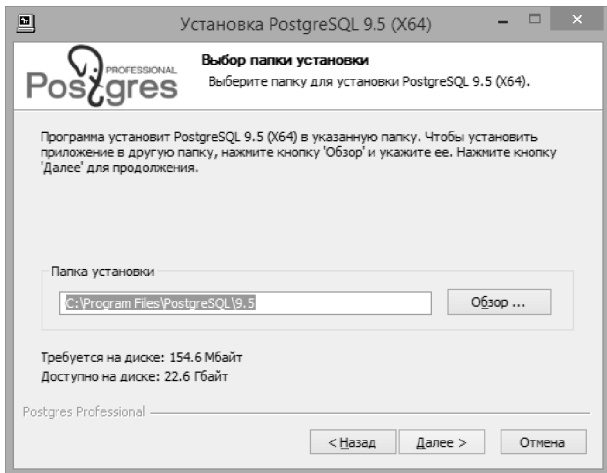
Установка PostgreSQL 9.5 (X64)

PROFESSIONAL
Postgres

Выбор папки установки
Выберите папку для установки PostgreSQL 9.5 (X64).

Программа установит PostgreSQL 9.5 (X64) в указанную папку. Чтобы установить приложение в другую папку, нажмите кнопку 'Обзор' и укажите ее. Нажмите кнопку 'Далее' для продолжения.

Папка установки
C:\Program Files\PostgreSQL\9.5
Обзор ...

Требуется на диске: 154.6 Мбайт
Доступно на диске: 22.6 Гбайт

Postgres Professional
< Назад
Далее >
Отмена